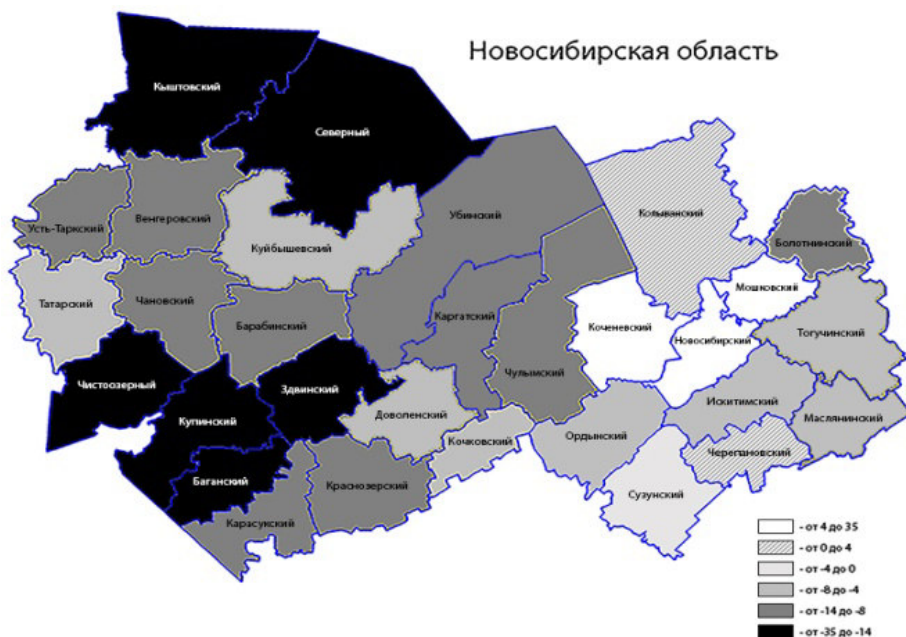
Новосибирская область

Кыштовский
Северный
Усть-Таркский
Венгеровский
Куйбышевский
Убинский
Колыванский
Болотнинский
Татарский
Чановский
Барабинский
Каргатский
Мошковский
Коченевский
Новосибирский
Тогучинский
Чистоозерный
Здвинский
Чулымский
Купинский
Доволенский
Искитимский
Маслянинский
Кочковский
Ордынский
Черепановский
Баганский
Краснозерский
Сузунский
Карасукский

- от 4 до 35
- от 0 до 4
- от -4 до 0
- от -8 до -4
- от -14 до -8
- от -35 до -14